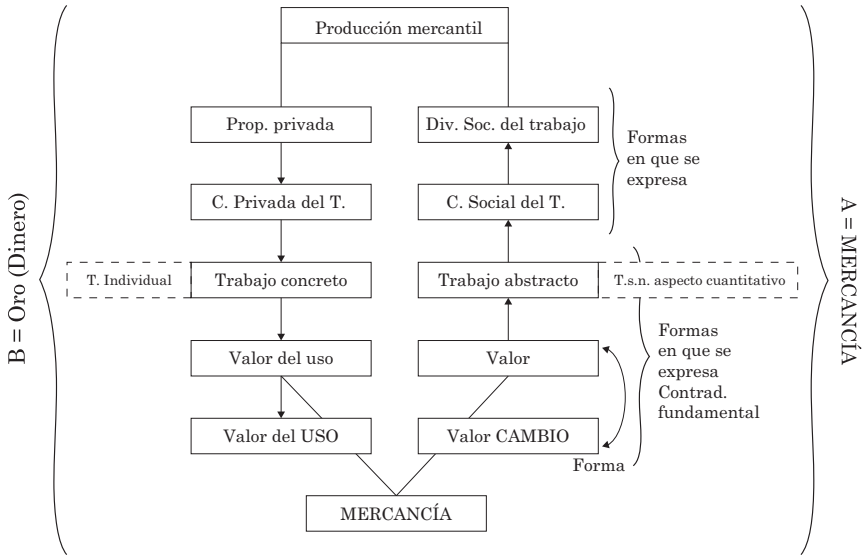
B = Oro (Dinero)

Producción mercantil

Prop. privada

Div. Soc. del trabajo

Formas en que se expresa

C. Privada del T.

C. Social del T.

T. Individual

Trabajo concreto

Trabajo abstracto

T.s.n. aspecto cuantitativo

Valor del uso

Valor

Formas en que se expresa Contrad. fundamental

Valor del USO

Valor CAMBIO

Forma

MERCANCÍA

A = MERCANCÍA